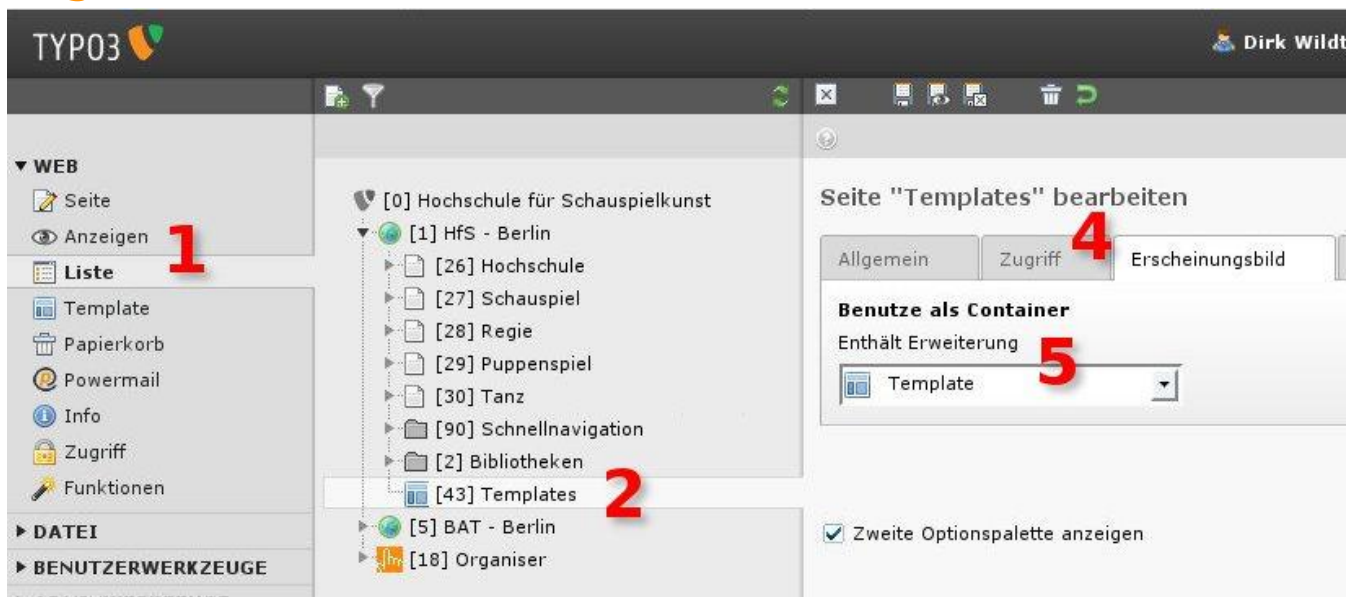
TYPO3

Dirk Wildt

▼ WEB
Seite
Anzeigen
Liste
Template
Papierkorb
Powermail
Info
Zugriff
Funktionen
▶ DATEI
▶ BENUTZERWERKZEUGE

1

[0] Hochschule für Schauspielkunst
[1] HfS - Berlin
[26] Hochschule
[27] Schauspiel
[28] Regie
[29] Puppenspiel
[30] Tanz
[90] Schnellnavigation
[2] Bibliotheken
[43] Templates
[5] BAT - Berlin
[18] Organiser

2

Seite "Templates" bearbeiten

| Allgemein | Zugriff | Erscheinungsbild |
|---|---|---|

4

Benutze als Container
Enthält Erweiterung

5

Template

Zweite Optionspalette anzeigen